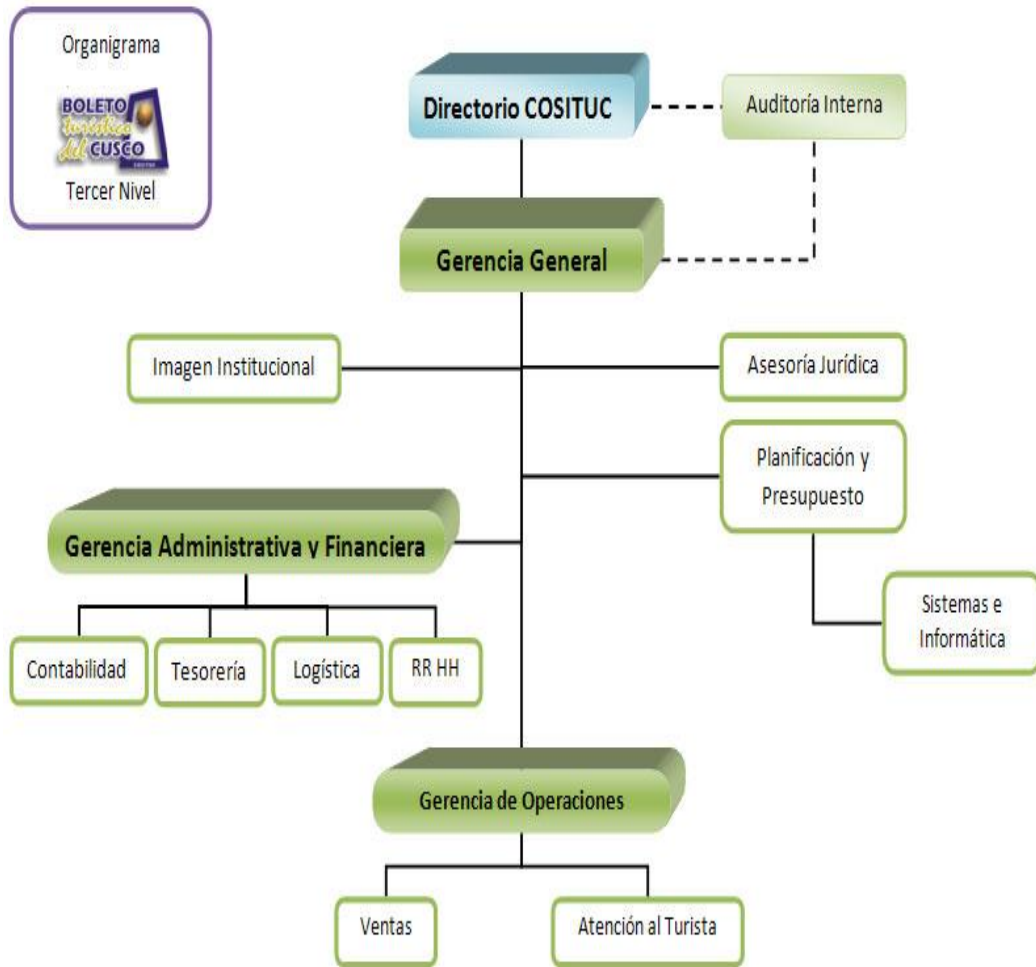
Organigrama

BOLETO turístico del CUSCO

Tercer Nivel

Directorio COSITUC

Auditoría Interna

Gerencia General

Imagen Institucional

Asesoría Jurídica

Planificación y Presupuesto

Gerencia Administrativa y Financiera

Sistemas e Informática

Contabilidad

Tesorería

Logística

RR HH

Gerencia de Operaciones

Ventas

Atención al Turista